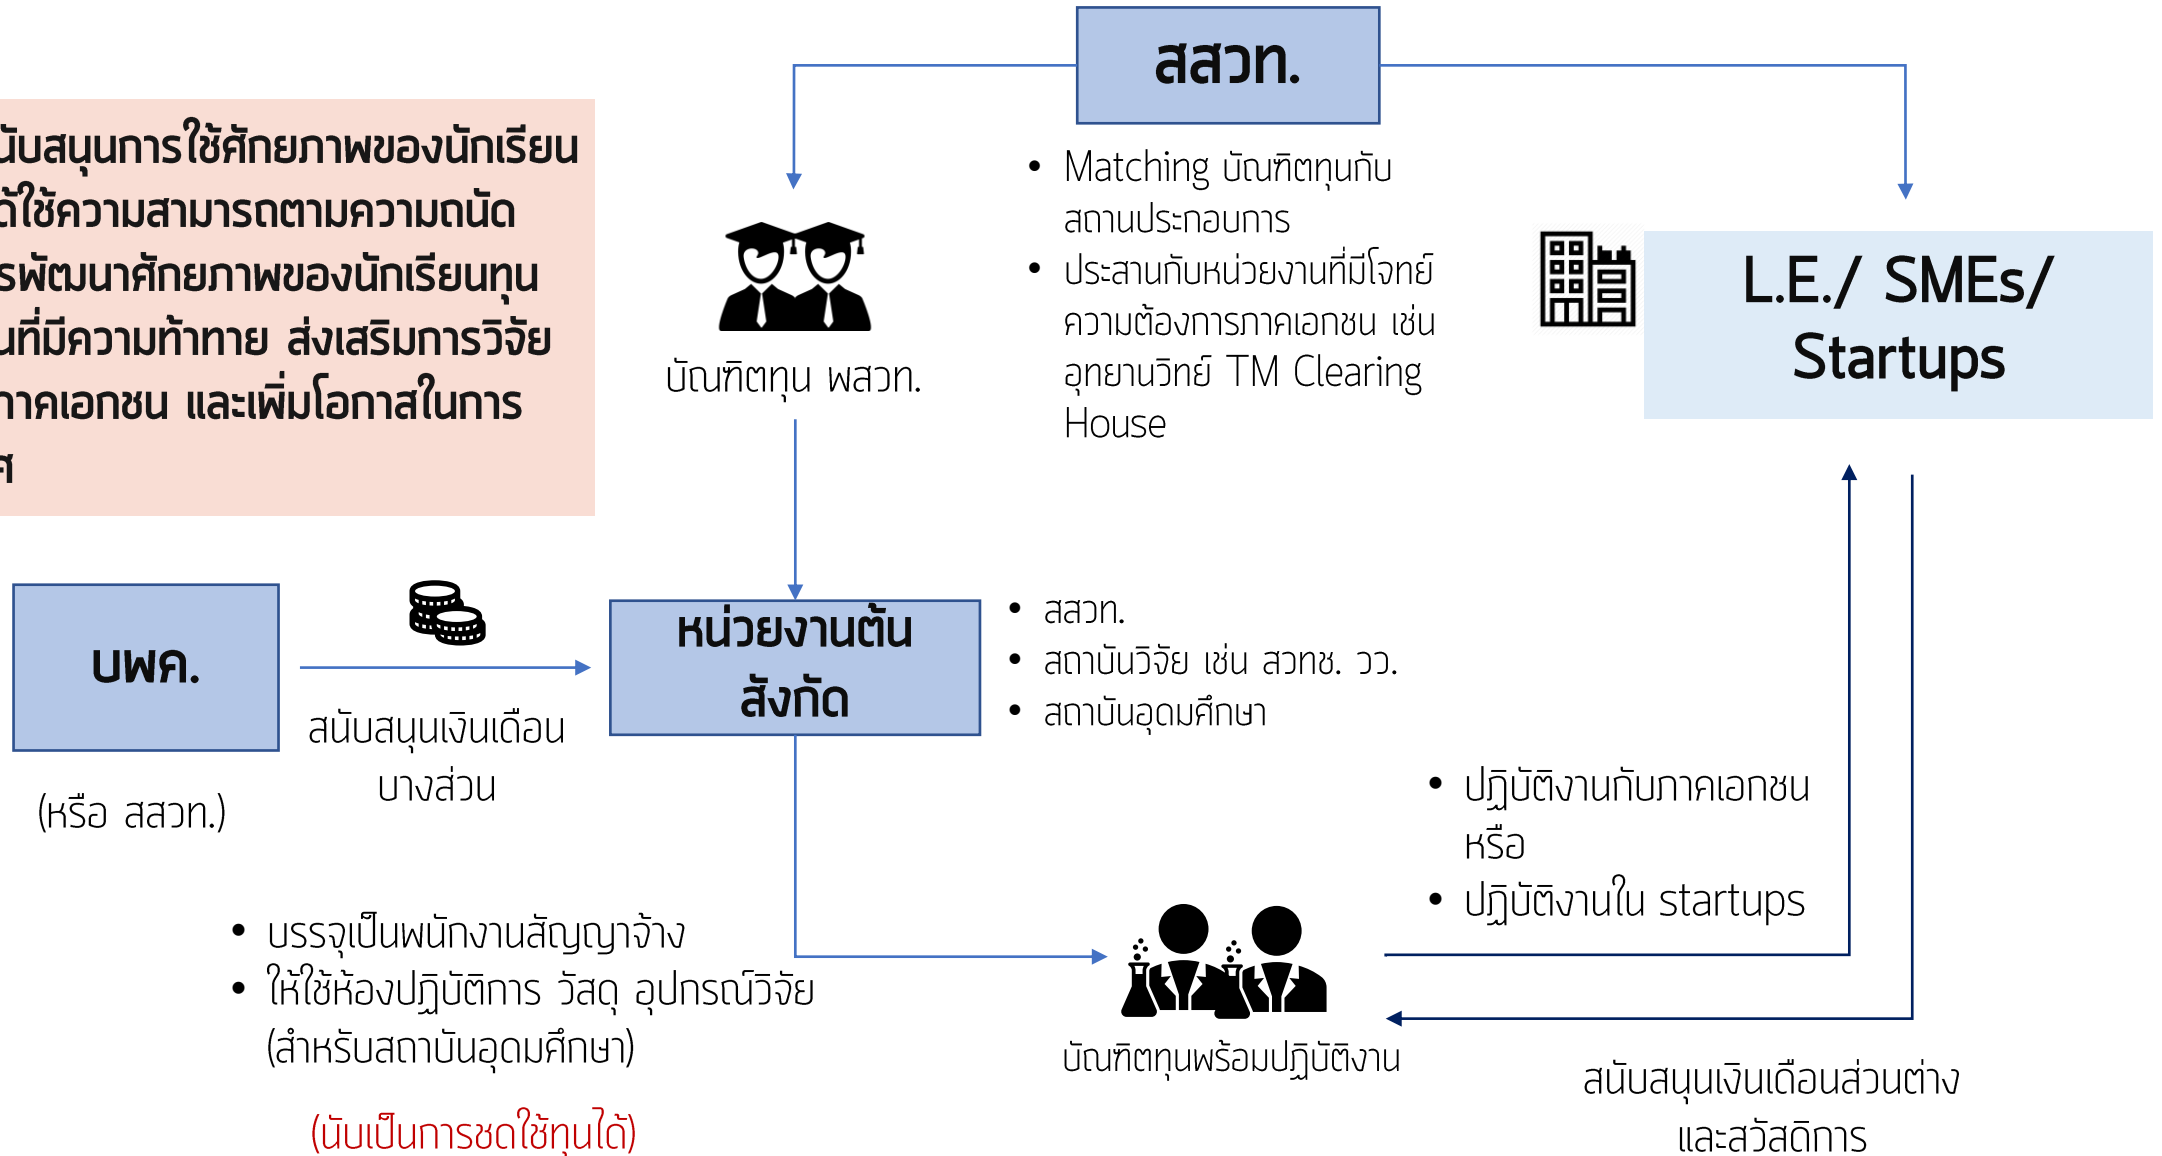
ส่งเสริมและสนับสนุนการใช้ศักยภาพของนักเรียนทุนที่ได้ใช้ความสามารถตามความถนัด
รพัฒนาศักยภาพของนักเรียนทุนที่มีความท้าทาย ส่งเสริมการวิจัยภาคเอกชน และเพิ่มโอกาสในการ
ศ

สอวท.

• Matching บัณฑิตทุนกับสถานประกอบการ
• ประสานกับหน่วยงานที่มีโจทย์ความต้องการภาคเอกชน เช่น อุทยานวิทย์ TM Clearing House

บัณฑิตทุน พสวท.

L.E./ SMEs/ Startups

นพค.

(หรือ สสวท.)

สนับสนุนเงินเดือนบางส่วน

หน่วยงานต้นสังกัด

• สสวท.
• สถาบันวิจัย เช่น สวทช. วว.
• สถาบันอุดมศึกษา

• ปฏิบัติงานกับภาคเอกชน หรือ
• ปฏิบัติงานใน startups

• บรรจุเป็นพนักงานสัญญาจ้าง
• ให้ใช้ห้องปฏิบัติการ วัสดุ อุปกรณ์วิจัย (สำหรับสถาบันอุดมศึกษา)

(นับเป็นการชดใช้ทุนได้)

บัณฑิตทุนพร้อมปฏิบัติงาน

สนับสนุนเงินเดือนส่วนต่างและสวัสดิการ